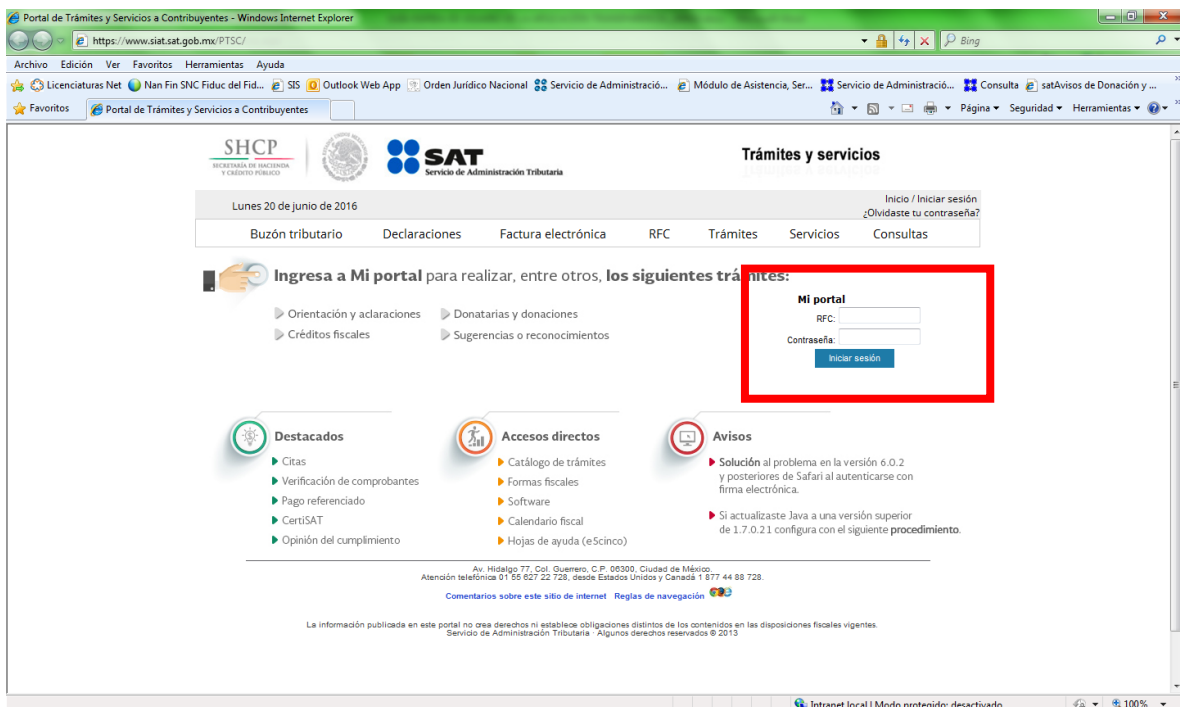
Portal de Trámites y Servicios a Contribuyentes - Windows Internet Explorer

https://www.siat.sat.gob.mx/PTSC/

Bing

Archivo Edición Ver Favoritos Herramientas Ayuda

Licenciaturas Net Nan Fin SNC Fiduc del Fid... SIS Outlook Web App Orden Jurídico Nacional Servicio de Administració... Módulo de Asistencia, Ser... Servicio de Administració... Consulta satAvisos de Donación y ...

Favoritos Portal de Trámites y Servicios a Contribuyentes

Página Seguridad Herramientas

SHCP SECRETARÍA DE HACIENDA Y CRÉDITO PÚBLICO

SAT Servicio de Administración Tributaria

Trámites y servicios

Lunes 20 de junio de 2016

Inicio / Iniciar sesión
¿Olvidaste tu contraseña?

Buzón tributario Declaraciones Factura electrónica RFC Trámites Servicios Consultas

Ingresa a Mi portal para realizar, entre otros, los siguientes trámites:

Orientación y aclaraciones
Créditos fiscales
Donatarias y donaciones
Sugerencias o reconocimientos

Mi portal
RFC:
Contraseña:
Iniciar sesión

Destacados
Citas
Verificación de comprobantes
Pago referenciado
CertiSAT
Opinión del cumplimiento

Accesos directos
Catálogo de trámites
Formas fiscales
Software
Calendario fiscal
Hojas de ayuda (eScinco)

Avisos
Solución al problema en la versión 6.0.2 y posteriores de Safari al autenticarse con firma electrónica.
Si actualizaste Java a una versión superior de 1.7.0.21 configura con el siguiente procedimiento.

Av. Hidalgo 77, Col. Guerrero, C.P. 06300, Ciudad de México.
Atención telefónica 01 55 627 22 728, desde Estados Unidos y Canadá 1 877 44 88 728.

Comentarios sobre este sitio de internet Reglas de navegación

La información publicada en este portal no crea derechos ni establece obligaciones distintos de los contenidos en las disposiciones fiscales vigentes.
Servicio de Administración Tributaria · Algunos derechos reservados © 2013

Intranet local | Modo protegido: desactivado 100%